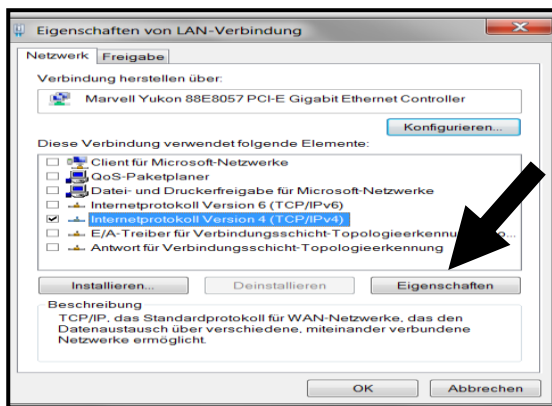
Eigenschaften von LAN-Verbindung

Netzwerk Freigabe

Verbindung herstellen über:

Marvell Yukon 88E8057 PCI-E Gigabit Ethernet Controller

Konfigurieren...

Diese Verbindung verwendet folgende Elemente:

Client für Microsoft-Netzwerke
QoS-Paketplaner
Datei- und Druckerfreigabe für Microsoft-Netzwerke
Internetprotokoll Version 6 (TCP/IPv6)
Internetprotokoll Version 4 (TCP/IPv4)
E/A-Treiber für Verbindungsschicht-Topologieerkennu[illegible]
Antwort für Verbindungsschicht-Topologieerkennung

Installieren... Deinstallieren Eigenschaften

Beschreibung
TCP/IP, das Standardprotokoll für WAN-Netzwerke, das den Datenaustausch über verschiedene, miteinander verbundene Netzwerke ermöglicht.

OK Abbrechen